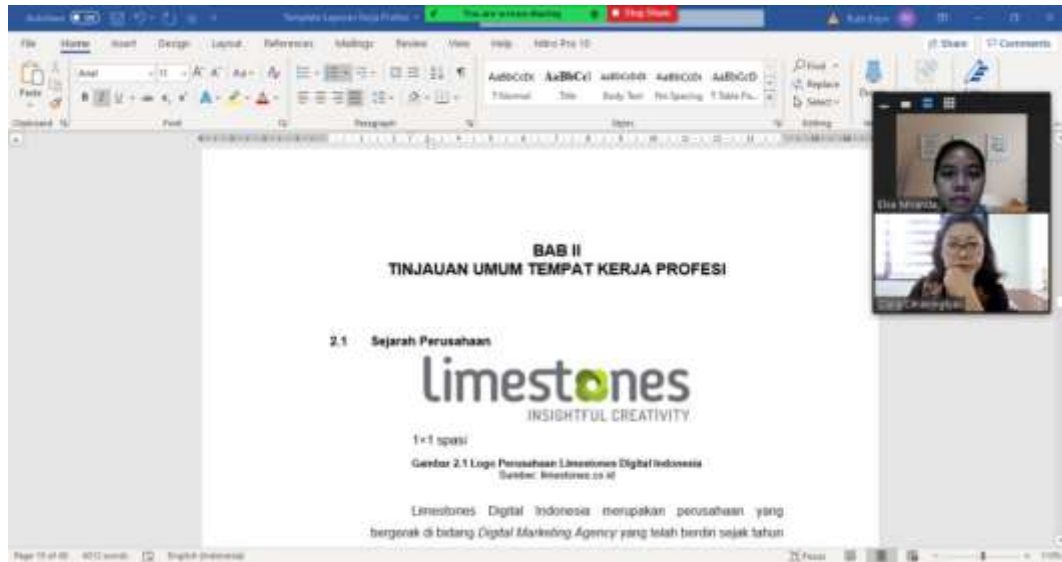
AutoSave Off | Template Laporan Kerja Profesi | You are screen sharing | Stop Share

File Home Insert Design Layout References Mailings Review View Help Nitro Pro 10 | Share | Comments

Paste | Arial | 11 | Clipboard | Font | Paragraph | AaBbCcDc AaBbCcI AaBbCcDd AaBbCcDc AaBbCcD | 1 Normal Title Body Text No Spacing 1 Table Pa... | Styles | Find | Replace | Select | Editing

Elsa Miranda
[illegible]

BAB II
TINJAUAN UMUM TEMPAT KERJA PROFESI

2.1 Sejarah Perusahaan

limestones
INSIGHTFUL CREATIVITY

1×1 spasi

Gambar 2.1 Logo Perusahaan Limestones Digital Indonesia
Sumber: limestones.co.id

Limestones Digital Indonesia merupakan perusahaan yang bergerak di bidang *Digital Marketing Agency* yang telah berdiri sejak tahun

Page 15 of 48 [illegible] words English (Indonesia) | Focus